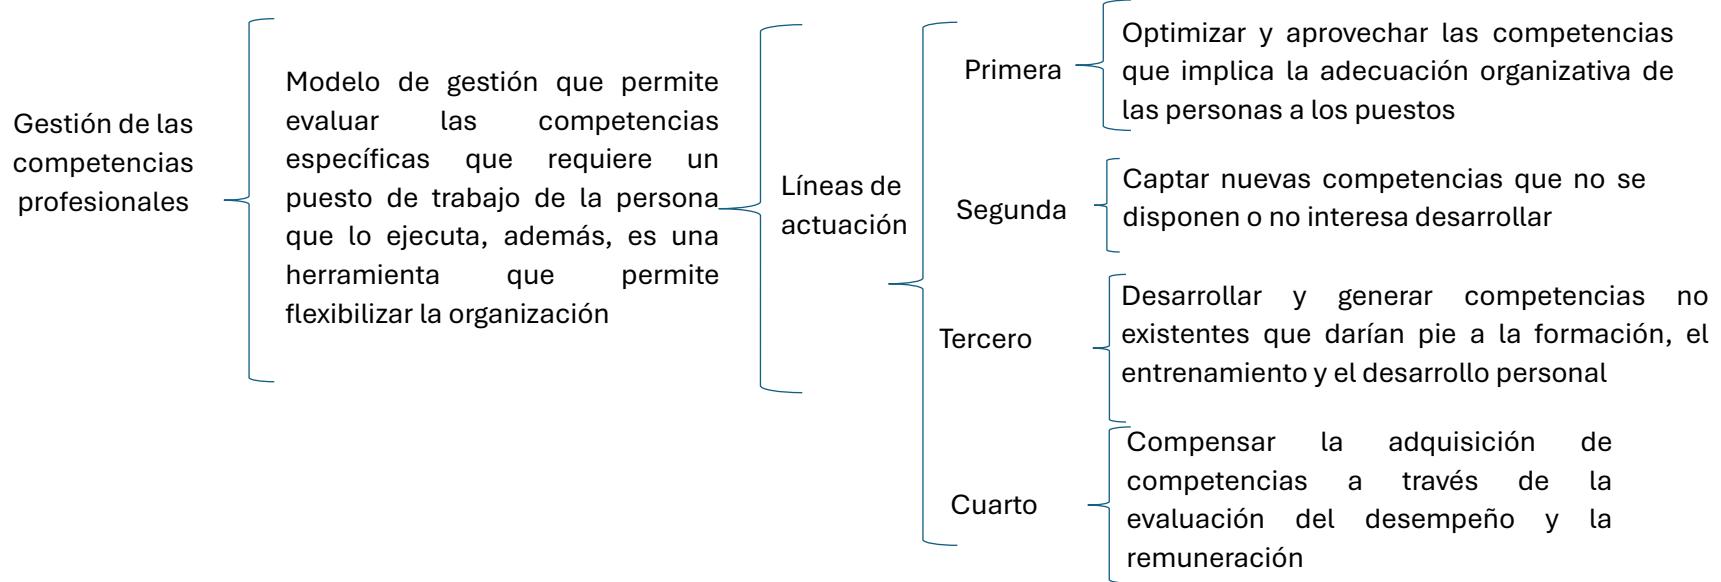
Gestión de las competencias profesionales

Modelo de gestión que permite evaluar las competencias específicas que requiere un puesto de trabajo de la persona que lo ejecuta, además, es una herramienta que permite flexibilizar la organización

Líneas de actuación

Primera

Optimizar y aprovechar las competencias que implica la adecuación organizativa de las personas a los puestos

Segunda

Captar nuevas competencias que no se disponen o no interesa desarrollar

Tercero

Desarrollar y generar competencias no existentes que darían pie a la formación, el entrenamiento y el desarrollo personal

Cuarto

Compensar la adquisición de competencias a través de la evaluación del desempeño y la remuneración